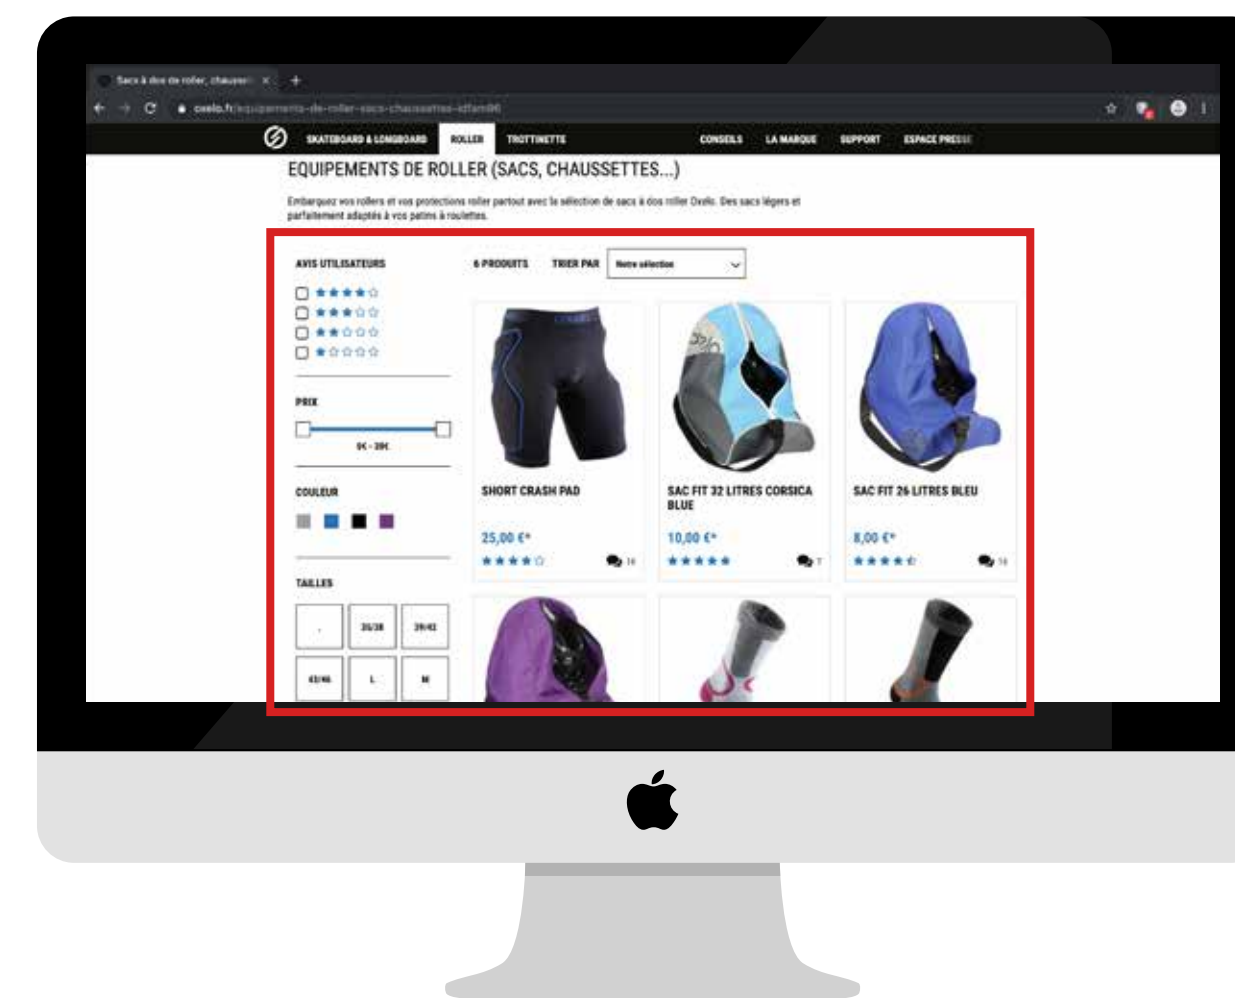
Sacs à dos de roller, chausset ×

oxelo.fr/equipements-de-roller-sacs-chaussettes-idfam96

SKATEBOARD & LONGBOARD ROLLER TROTTINETTE CONSEILS LA MARQUE SUPPORT ESPACE PRESSE

EQUIPEMENTS DE ROLLER (SACS, CHAUSSETTES...)

Embarquez vos rollers et vos protections roller partout avec la sélection de sacs à dos roller Oxelo. Des sacs légers et parfaitement adaptés à vos patins à roulettes.

AVIS UTILISATEURS

6 PRODUITS TRIER PAR Notre sélection

PRIX

0€ - 30€

COULEUR

TAILLES

- 35/38 39/42
43/46 L M

SHORT CRASH PAD
25,00 €*
14

SAC FIT 32 LITRES CORSICA BLUE
10,00 €*
7

SAC FIT 26 LITRES BLEU
8,00 €*
14